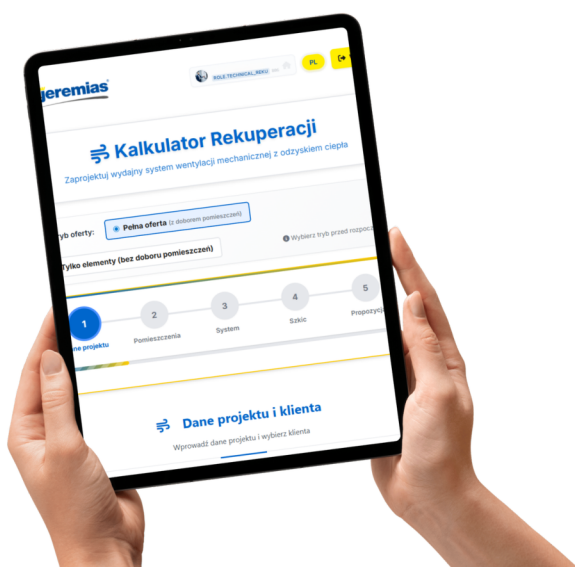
jeremias

ROLE.TECHNICAL_REKU

PL

Kalkulator Rekuperacji

Zaprojektuj wydajny system wentylacji mechanicznej z odzyskiem ciepła

Tryb oferty:

Pełna oferta (z doborem pomieszczeń)

Wybierz tryb przed rozpoc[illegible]

Tylko elementy (bez doboru pomieszczeń)

1
Dane projektu

2
Pomieszczenia

3
System

4
Szkic

5
Propozycj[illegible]

Dane projektu i klienta

Wprowadź dane projektu i wybierz klienta